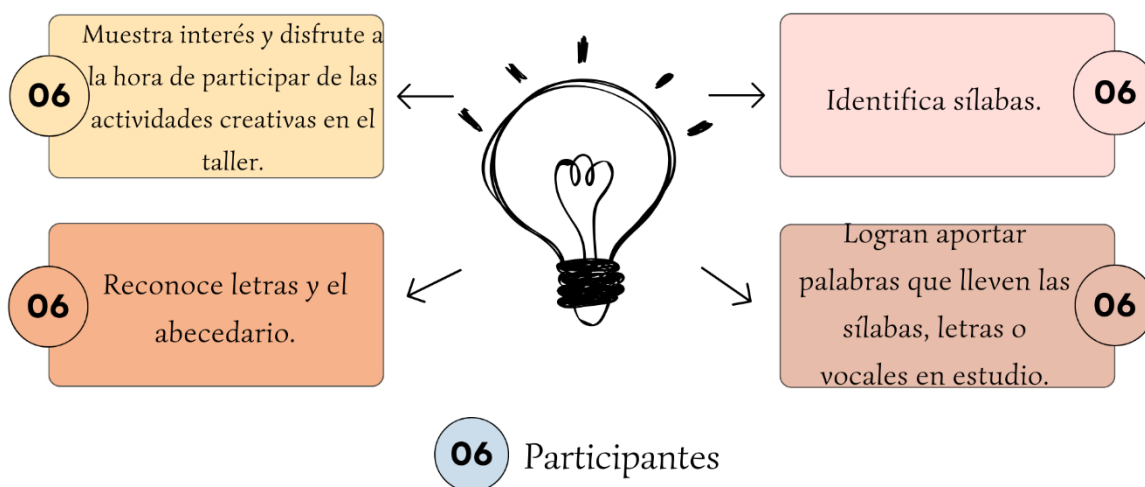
06 Muestra interés y disfrute a la hora de participar de las actividades creativas en el taller.

Identifica sílabas. 06

06 Reconoce letras y el abecedario.

Logran aportar palabras que lleven las sílabas, letras o vocales en estudio. 06

06 Participantes